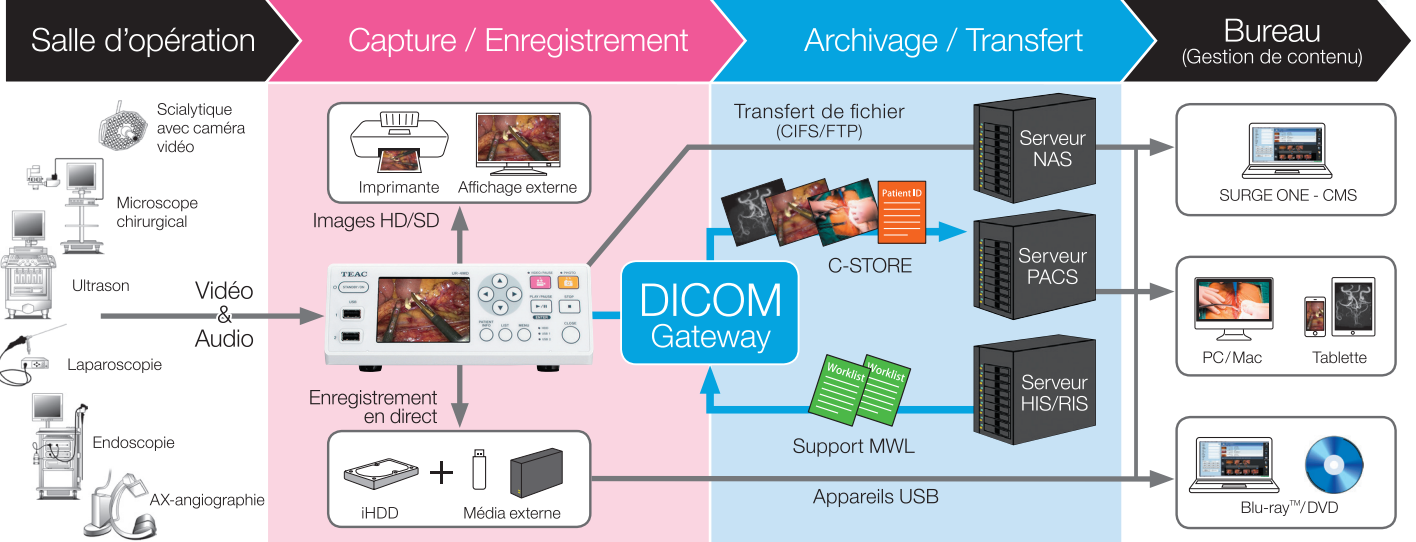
Salle d'opération

Capture / Enregistrement

Archivage / Transfert

Bureau
(Gestion de contenu)

Scialytique avec caméra vidéo

Microscope chirurgical

Ultrason

Laparoscopie

Endoscopie

AX-angiographie

Vidéo & Audio

Imprimante

Affichage externe

Images HD/SD

TEAC

Enregistrement en direct

iHDD

+

Média externe

Transfert de fichier
(CIFS/FTP)

Serveur NAS

Patient ID

C-STORE

Serveur PACS

DICOM Gateway

Worklist

Worklist

Serveur HIS/RIS

Support MWL

Appareils USB

SURGE ONE - CMS

PC/Mac

Tablette

Blu-ray$^{TM}$/DVD